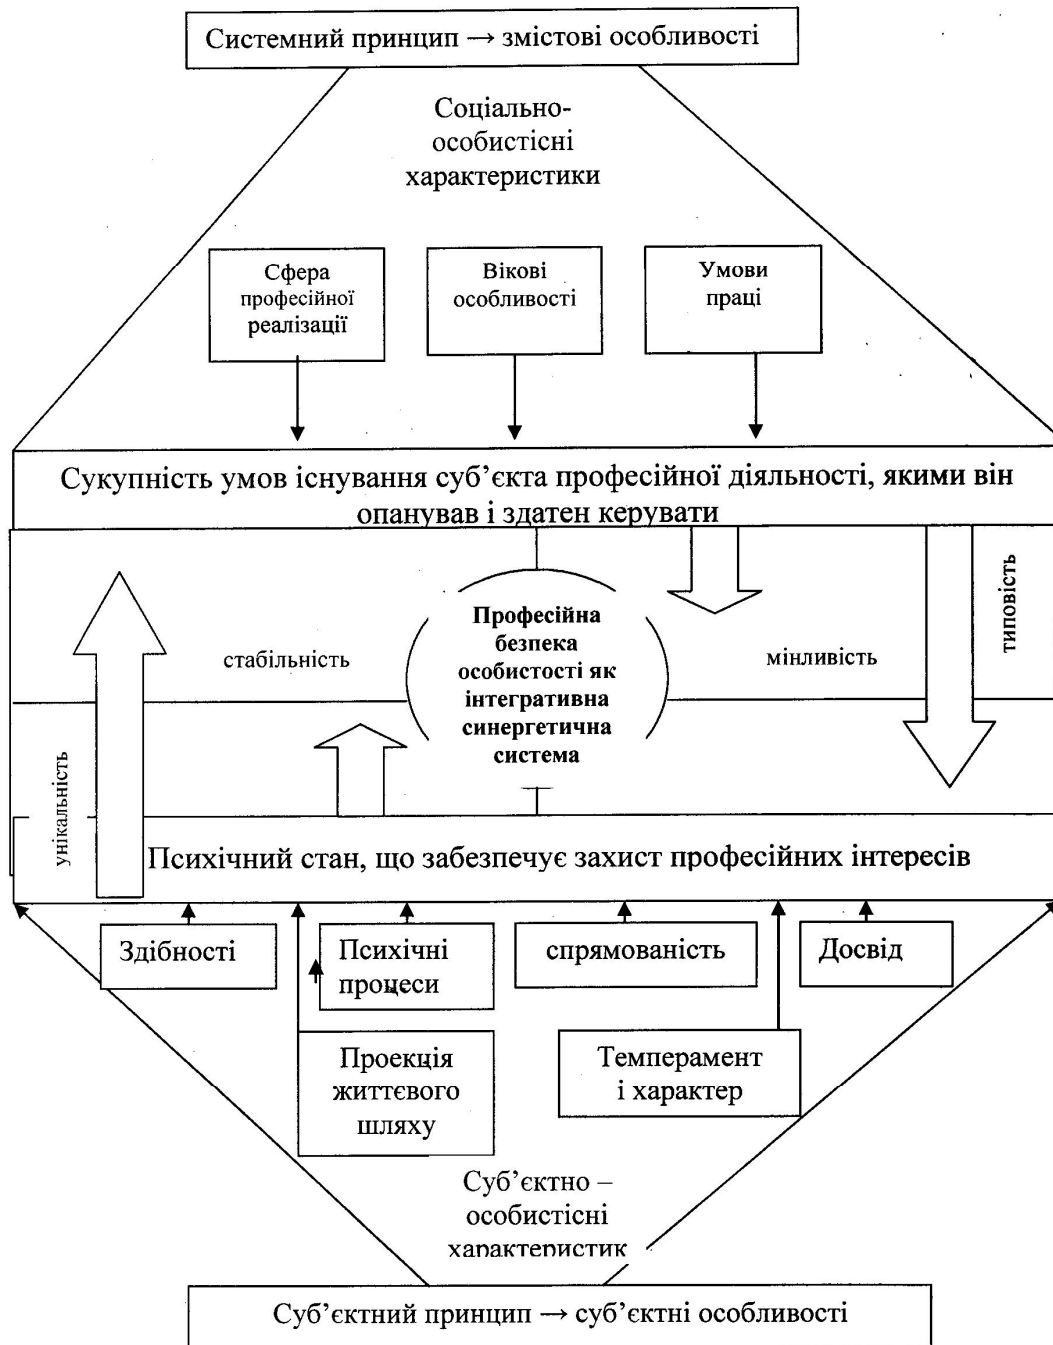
Системний принцип → змістові особливості

Соціально-особистісні характеристики

Сфера професійної реалізації

Вікові особливості

Умови праці

Сукупність умов існування суб'єкта професійної діяльності, якими він опанував і здатен керувати

типовість

стабільність

Професійна безпека особистості як інтегративна синергетична система

мінливість

унікальність

Психічний стан, що забезпечує захист професійних інтересів

Здібності

Психічні процеси

спрямованість

Досвід

Проекція життєвого шляху

Темперамент і характер

Суб'єктно – особистісні характеристик

Суб'єктний принцип → суб'єктні особливості